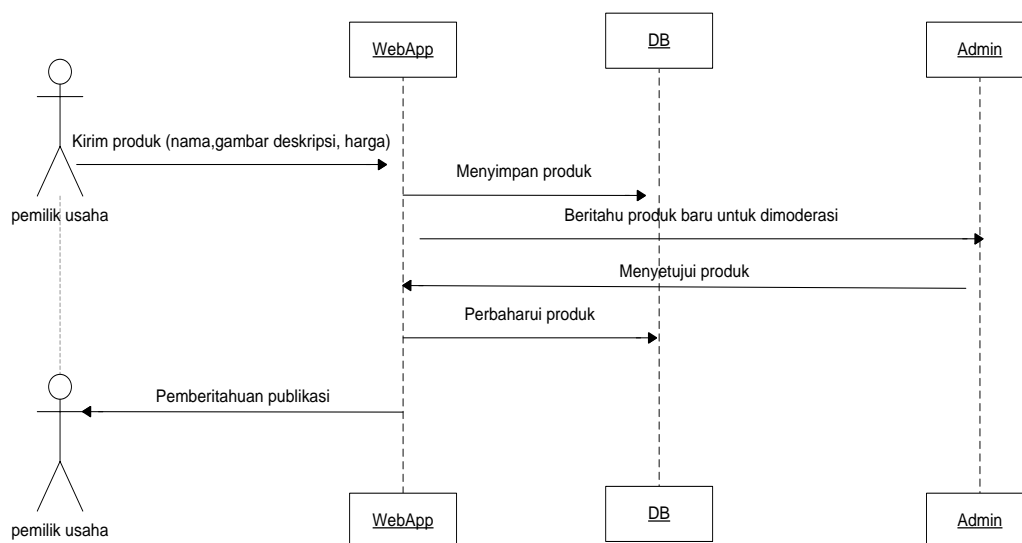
WebApp

DB

Admin

Kirim produk (nama,gambar deskripsi, harga)

pemilik usaha

Menyimpan produk

Beritahu produk baru untuk dimoderasi

Menyetujui produk

Perbaharui produk

Pemberitahuan publikasi

pemilik usaha

WebApp

DB

Admin